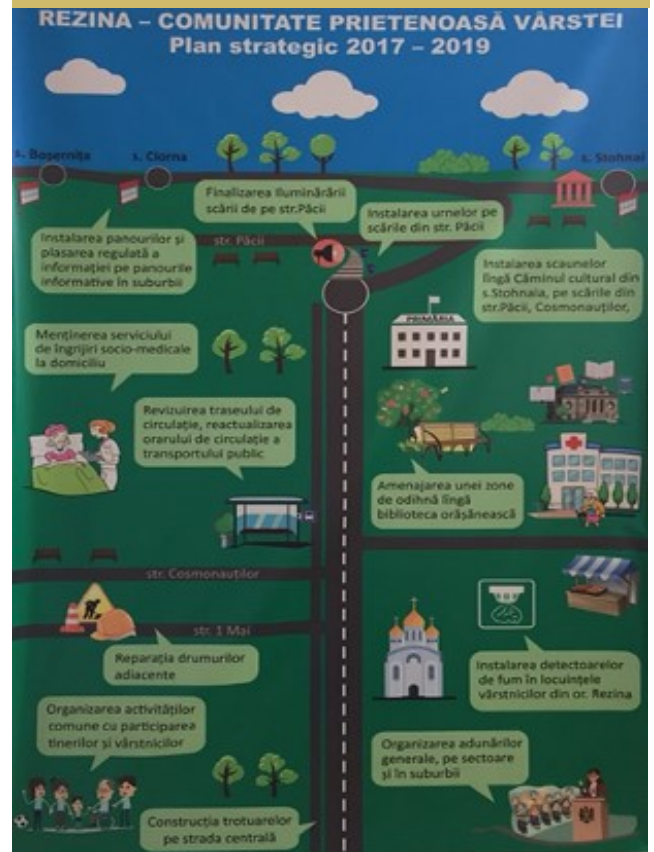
REZINA – COMUNITATE PRIETENOASĂ VÂRSTEI
Plan strategic 2017 – 2019

s. Boşerniţa

s. Ciorna

s. Stohnai

Finalizarea iluminării scării de pe str.Păcii

Instalarea urnelor pe scările din str. Păcii

Instalarea panourilor şi plasarea regulată a informaţiei pe panourile informative în suburbii

str. Păcii

Instalarea scaunelor lîngă Căminul cultural din s.Stohnaia, pe scările din str.Păcii, Cosmonauţilor,

PRIMĂRIA

Menţinerea serviciului de îngrijiri socio-medicale la domiciliu

Revizuirea traseului de circulaţie, reactualizarea orarului de circulaţie a transportului public

Amenajarea unei zone de odihnă lîngă biblioteca orăşănească

str. Cosmonauţilor

str. 1 Mai

Reparaţia drumurilor adiacente

Instalarea detectoarelor de fum în locuinţele vârstnicilor din or. Rezina

Organizarea activităţilor comune cu participarea tinerilor şi vârstnicilor

Organizarea adunărilor generale, pe sectoare şi în suburbii

Construcţia trotuarelor pe strada centrală